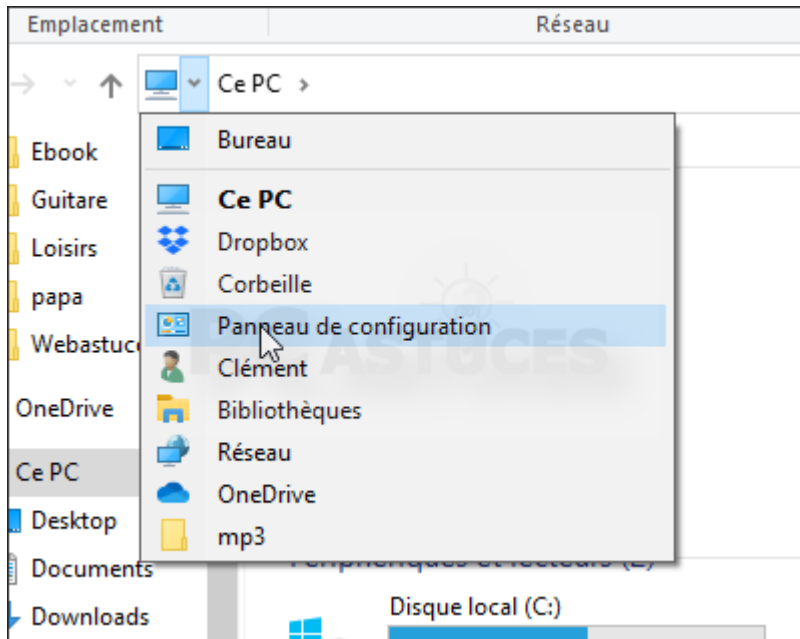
Emplacement
Réseau

Ce PC >

Ebook
Guitare
Loisirs
papa
Webastuce
OneDrive
Ce PC
Desktop
Documents
Downloads

Bureau
Ce PC
Dropbox
Corbeille
Panneau de configuration
Clément
Bibliothèques
Réseau
OneDrive
mp3

PC ASTUCES

Périphériques et lecteurs (2)
Disque local (C:)